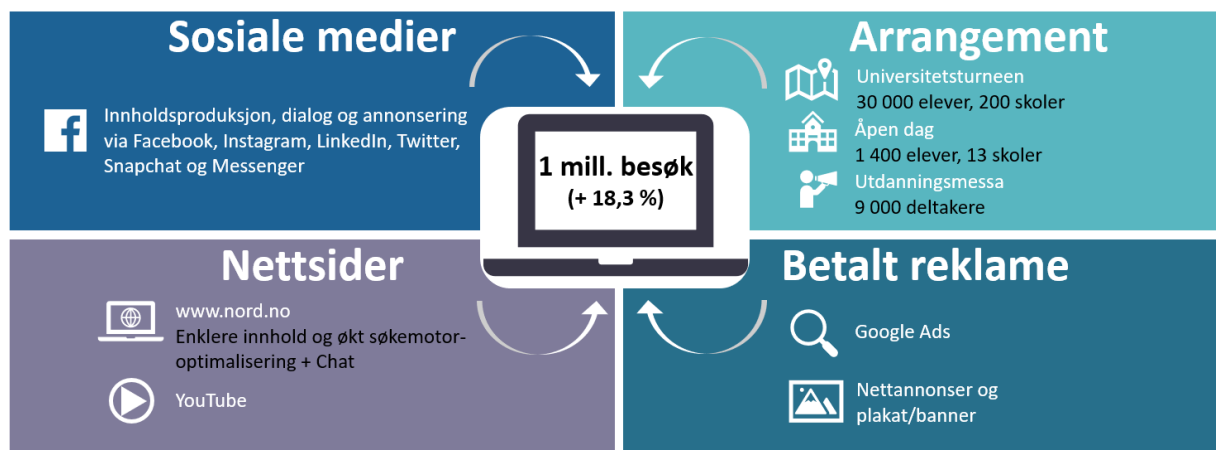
Sosiale medier

Innholdsproduksjon, dialog og annonsering via Facebook, Instagram, LinkedIn, Twitter, Snapchat og Messenger

Arrangement

Universitetsturneen
30 000 elever, 200 skoler

Åpen dag
1 400 elever, 13 skoler

Utdanningsmessa
9 000 deltakere

1 mill. besøk
(+ 18,3 %)

Nettsider

www.nord.no
Enklere innhold og økt søkemotoroptimalisering + Chat

YouTube

Betalt reklame

Google Ads

Nettannonser og plakat/banner